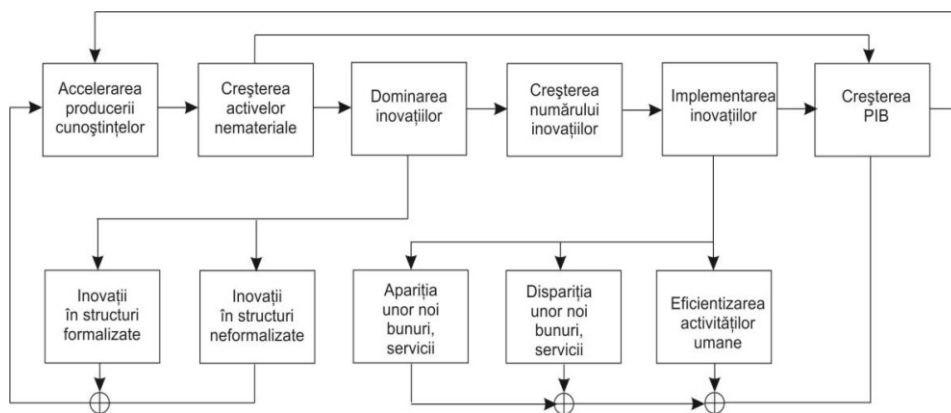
Accelerarea producerii cunoştinţelor

Creşterea activelor nemateriale

Dominarea inovaţiilor

Creşterea numărului inovaţiilor

Implementarea inovaţiilor

Creşterea PIB

Inovaţii în structuri formalizate

Inovaţii în structuri neformalizate

Apariţia unor noi bunuri, servicii

Dispariţia unor noi bunuri, servicii

Eficientizarea activităţilor umane